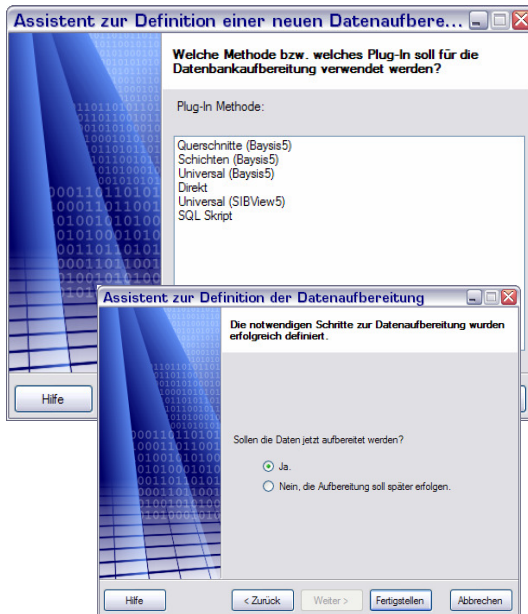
Assistent zur Definition einer neuen Datenaufbere...

Welche Methode bzw. welches Plug-In soll für die Datenbankaufbereitung verwendet werden?

Plug-In Methode:

Querschnitte (Baysis5)
Schichten (Baysis5)
Universal (Baysis5)
Direkt
Universal (SIBView5)
SQL Skript

Hilfe

Assistent zur Definition der Datenaufbereitung

Die notwendigen Schritte zur Datenaufbereitung wurden erfolgreich definiert.

Sollen die Daten jetzt aufbereitet werden?

Ja.

Nein, die Aufbereitung soll später erfolgen.

Hilfe

< Zurück

Weiter >

Fertigstellen

Abbrechen